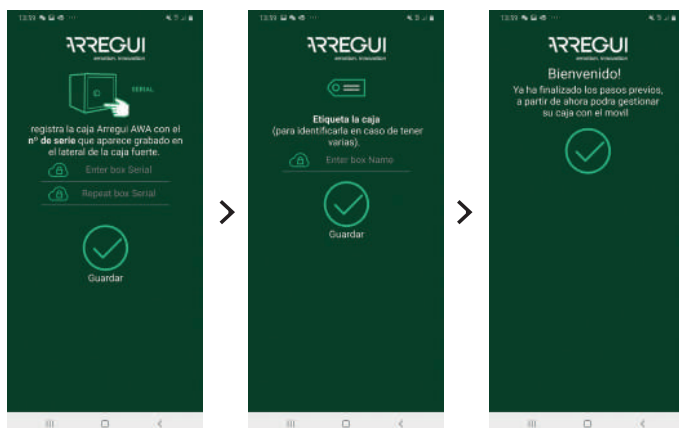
ARREGUI
emotion. innovation

SERIAL

registra la caja Arregui AWA con el nº de serie que aparece grabado en el lateral de la caja fuerte.

Enter box Serial

Repeat box Serial

Guardar

ARREGUI
emotion. innovation

Etiqueta la caja
(para identificarla en caso de tener varias).

Enter box Name

Guardar

ARREGUI
emotion. innovation

Bienvenido!
Ya ha finalizado los pasos previos, a partir de ahora podra gestionar su caja con el movil